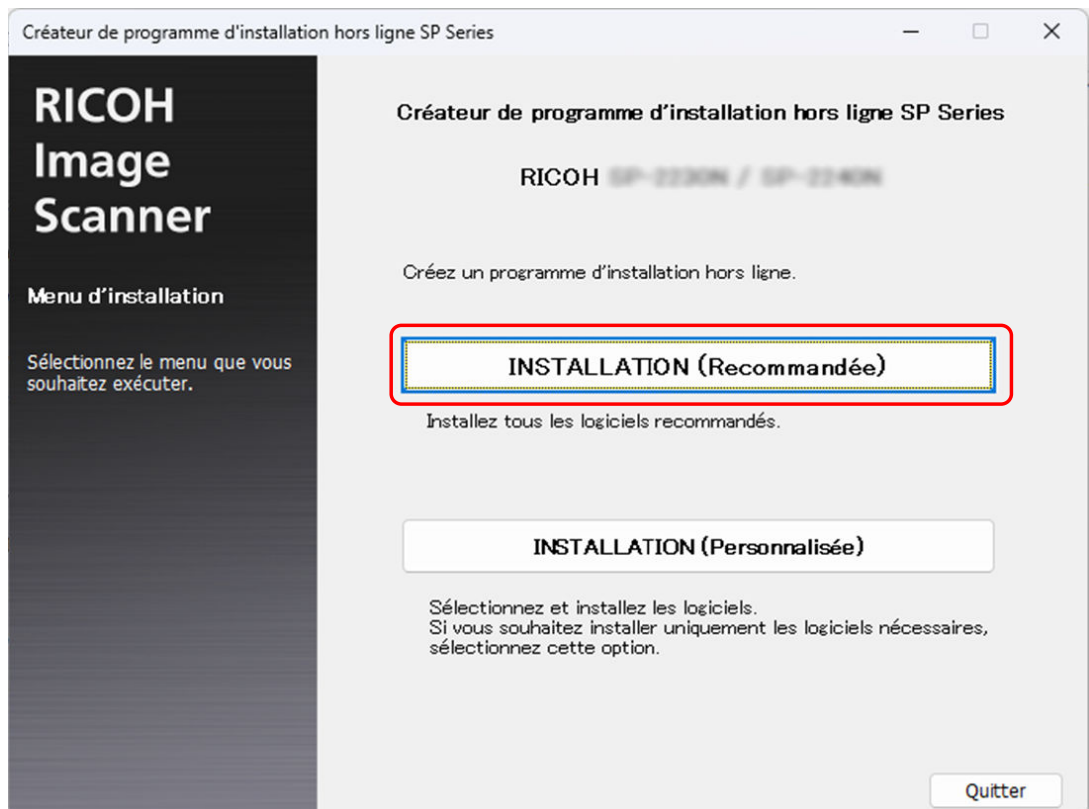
Créateur de programme d'installation hors ligne SP Series

RICOH Image Scanner

Menu d'installation

Sélectionnez le menu que vous souhaitez exécuter.

Créateur de programme d'installation hors ligne SP Series

RICOH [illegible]

Créez un programme d'installation hors ligne.

INSTALLATION (Recommandée)

Installez tous les logiciels recommandés.

INSTALLATION (Personnalisée)

Sélectionnez et installez les logiciels.
Si vous souhaitez installer uniquement les logiciels nécessaires, sélectionnez cette option.

Quitter